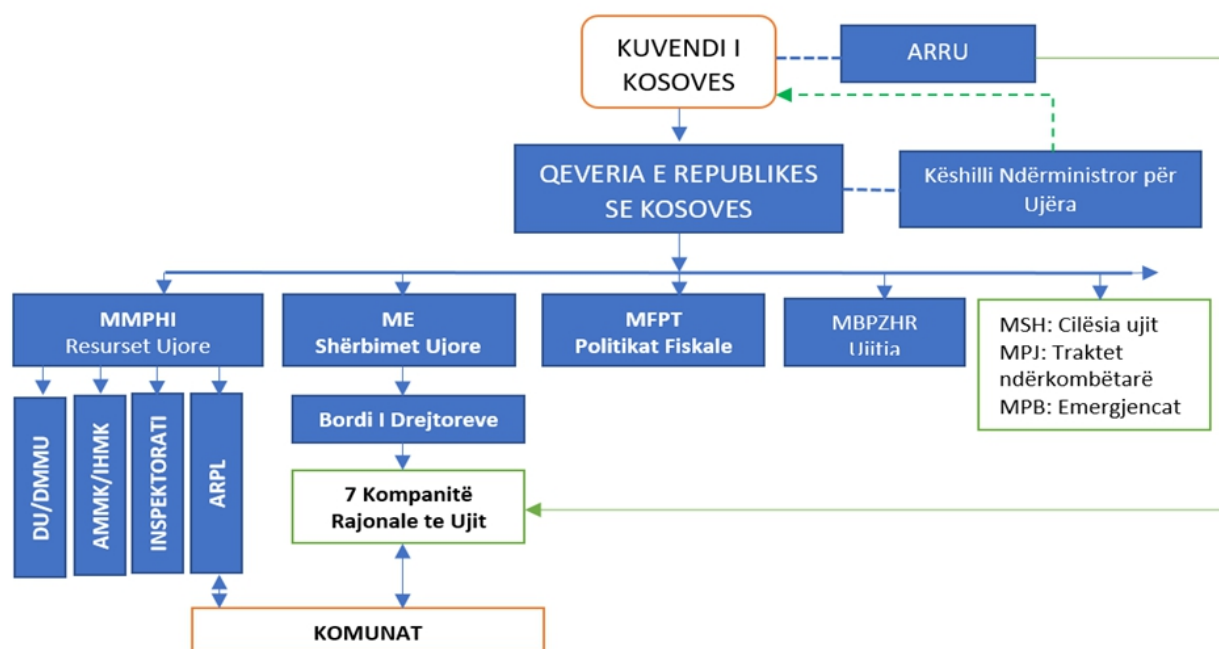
KUVENDI I KOSOVES

ARRU

QEVERIA E REPUBLIKES SE KOSOVES

Këshilli Ndërministror për Ujëra

MMPHI
Resurset Ujore

ME
Shërbimet Ujore

MFPT
Politikat Fiskale

MBPZHR
Ujitja

MSH: Cilësia ujit
MPJ: Traktet ndërkombëtarë
MPB: Emergjencat

DU/DMMU

AMMK/IHMK

INSPEKTORATI

ARPL

Bordi I Drejtoreve

7 Kompanitë Rajonale te Ujit

KOMUNAT